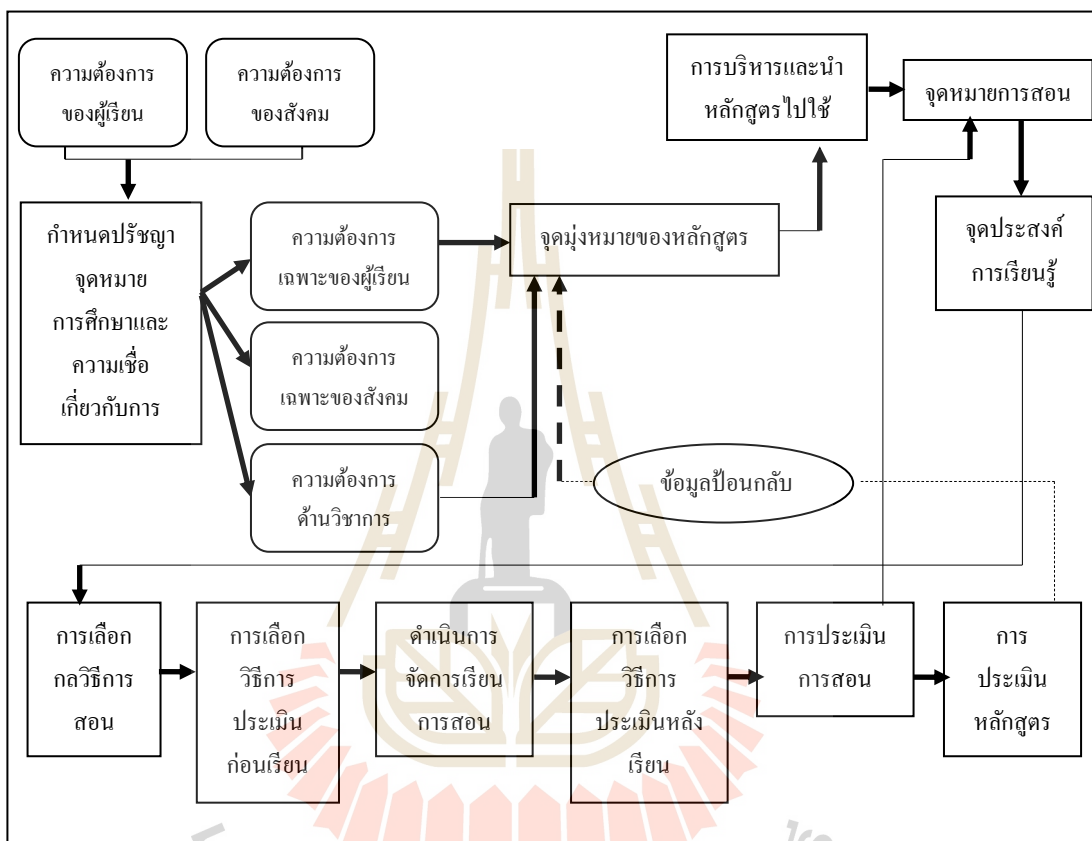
ความต้องการของผู้เรียน

ความต้องการของสังคม

การบริหารและนำหลักสูตรไปใช้

จุดหมายการสอน

กำหนดปรัชญา จุดหมาย การศึกษาและ ความเชื่อ เกี่ยวกับการ

ความต้องการเฉพาะของผู้เรียน

จุดมุ่งหมายของหลักสูตร

จุดประสงค์การเรียนรู้

ความต้องการเฉพาะของสังคม

ความต้องการด้านวิชาการ

ข้อมูลป้อนกลับ

การเลือกกลวิธีการสอน

การเลือกวิธีการประเมินก่อนเรียน

ดำเนินการจัดการเรียนการสอน

การเลือกวิธีการประเมินหลังเรียน

การประเมินการสอน

การประเมินหลักสูตร